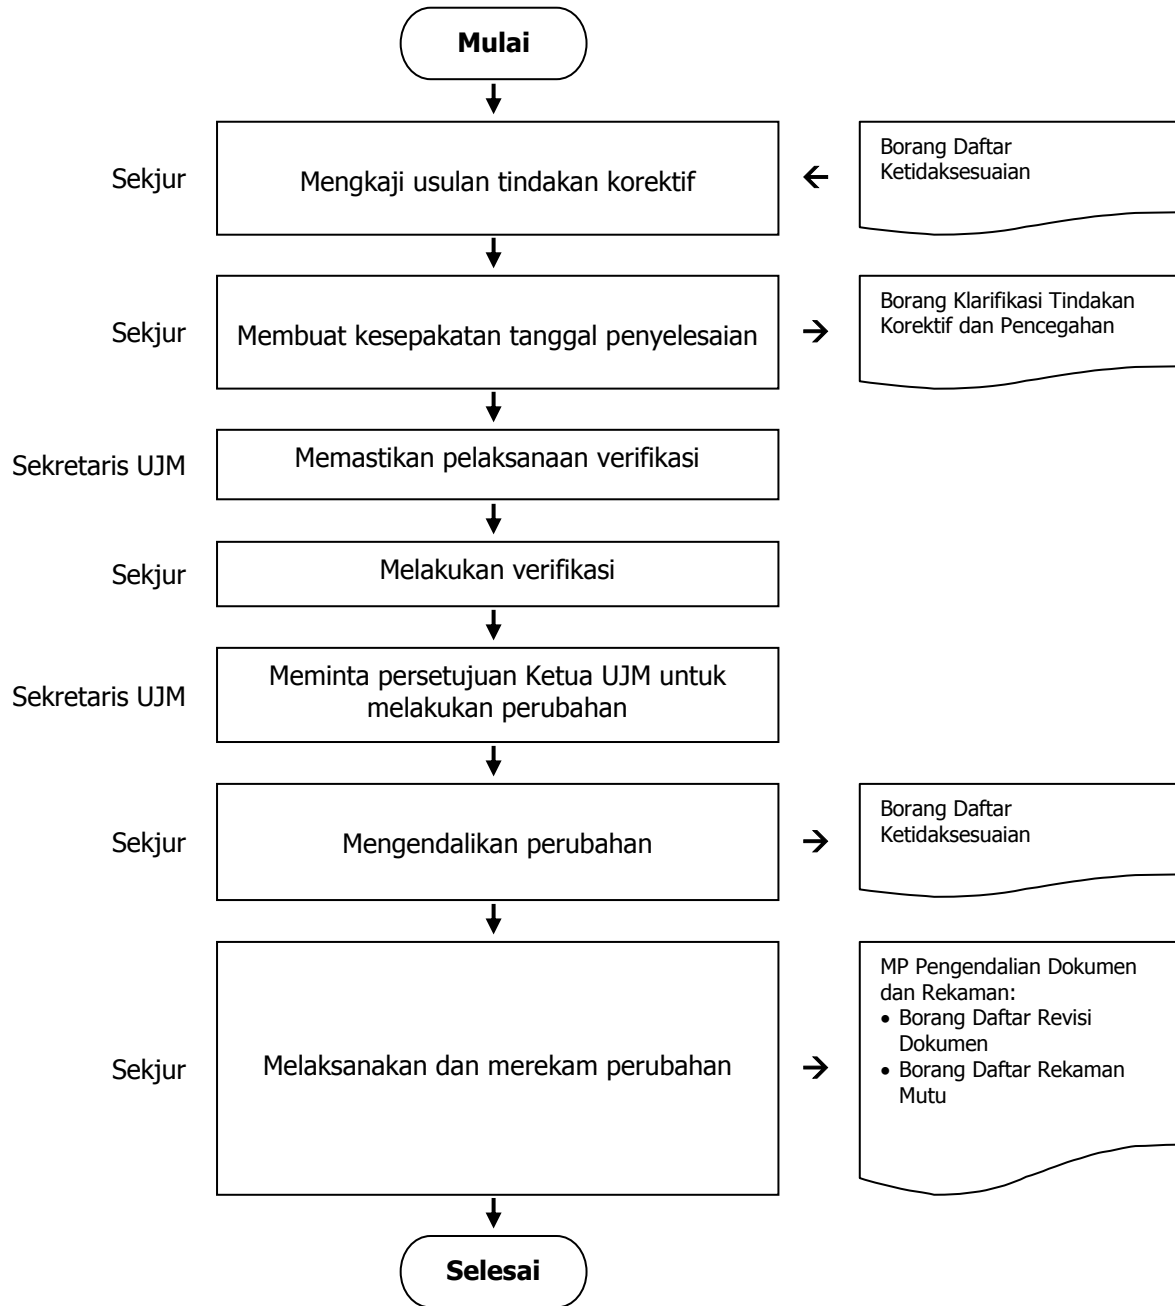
Mulai

Sekjur

Mengkaji usulan tindakan korektif

Borang Daftar Ketidaksesuaian

Sekjur

Membuat kesepakatan tanggal penyelesaian

Borang Klarifikasi Tindakan Korektif dan Pencegahan

Sekretaris UJM

Memastikan pelaksanaan verifikasi

Sekjur

Melakukan verifikasi

Sekretaris UJM

Meminta persetujuan Ketua UJM untuk melakukan perubahan

Sekjur

Mengendalikan perubahan

Borang Daftar Ketidaksesuaian

Sekjur

Melaksanakan dan merekam perubahan

MP Pengendalian Dokumen dan Rekaman:
• Borang Daftar Revisi Dokumen
• Borang Daftar Rekaman Mutu

Selesai